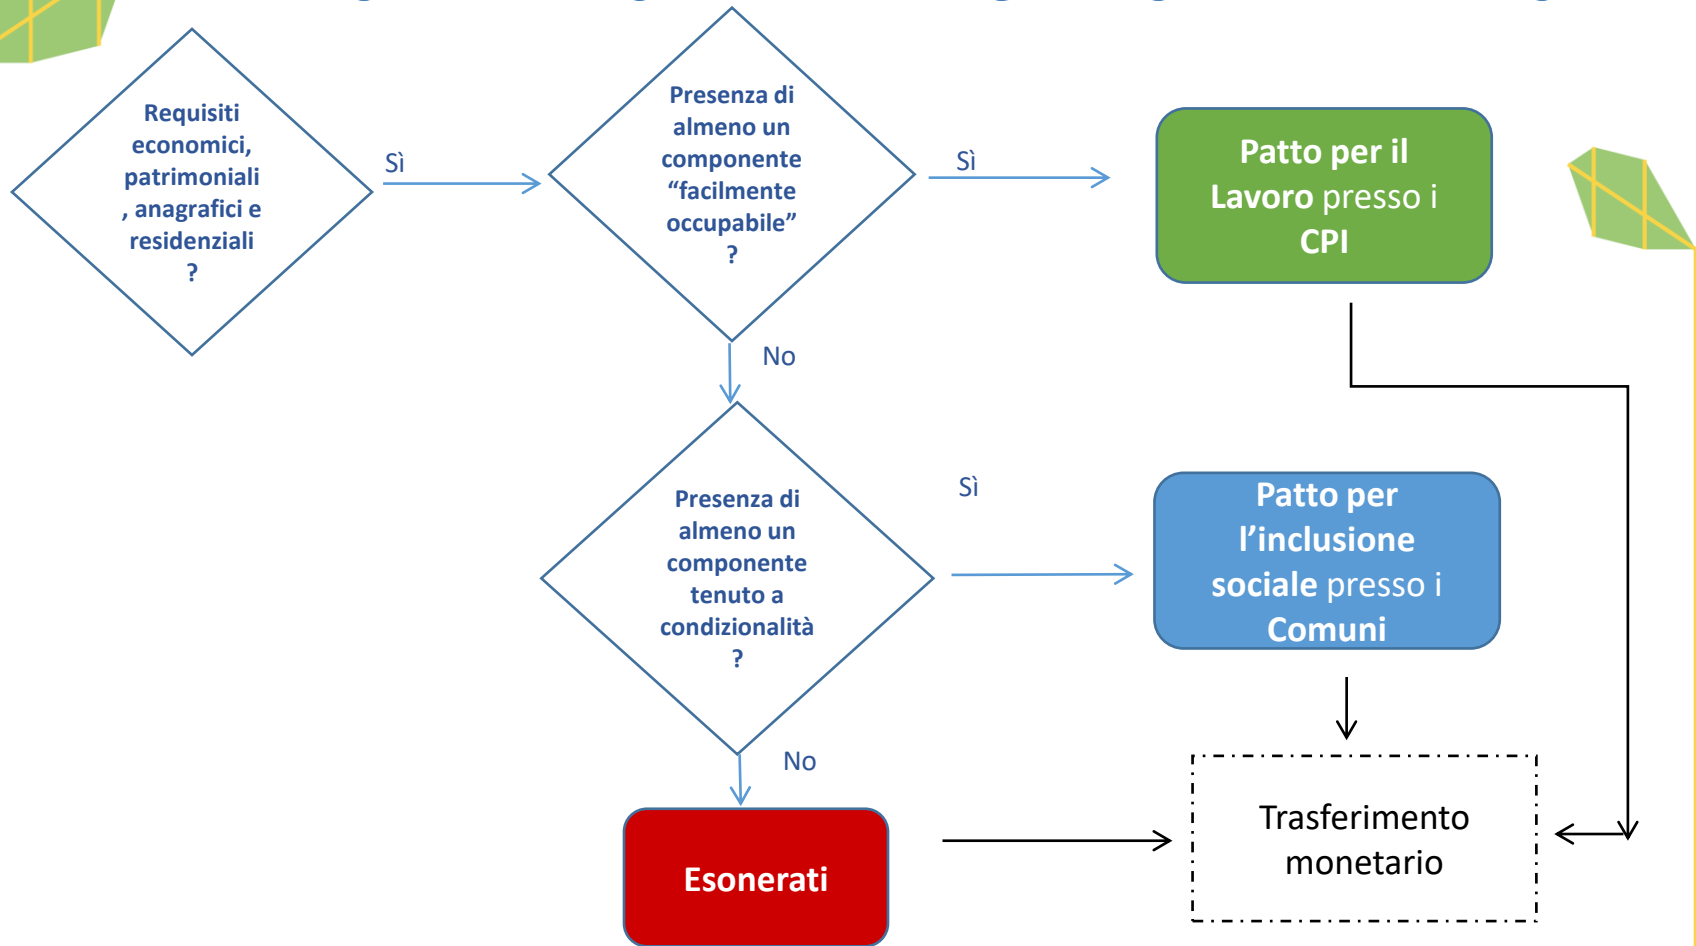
Requisiti economici, patrimoniali , anagrafici e residenziali ?

Sì

Presenza di almeno un componente “facilmente occupabile” ?

Sì

Patto per il Lavoro presso i CPI

No

Presenza di almeno un componente tenuto a condizionalità ?

Sì

Patto per l’inclusione sociale presso i Comuni

No

Esonerati

Trasferimento monetario